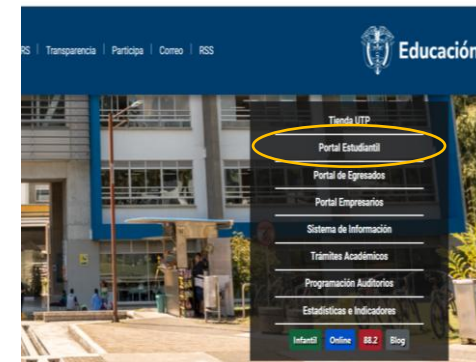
RS | Transparencia | Participa | Correo | RSS

Educación

Tienda UTP

Portal Estudiantil

Portal de Egresados

Portal Empresarios

Sistema de Información

Trámites Académicos

Programación Auditorios

Estadísticas e Indicadores

Infantil Online 88.2 Blog